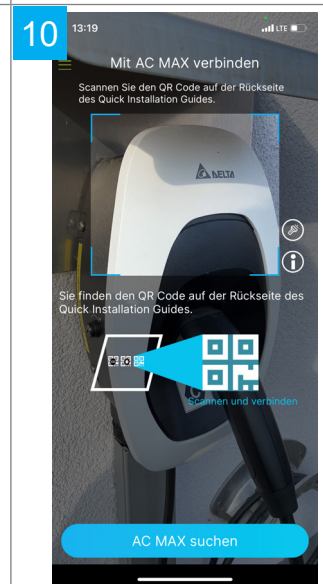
10

13:19

LTE

Mit AC MAX verbinden

Scannen Sie den QR Code auf der Rückseite des Quick Installation Guides.

DELTA

Sie finden den QR Code auf der Rückseite des Quick Installation Guides.

Scannen und verbinden

AC MAX suchen